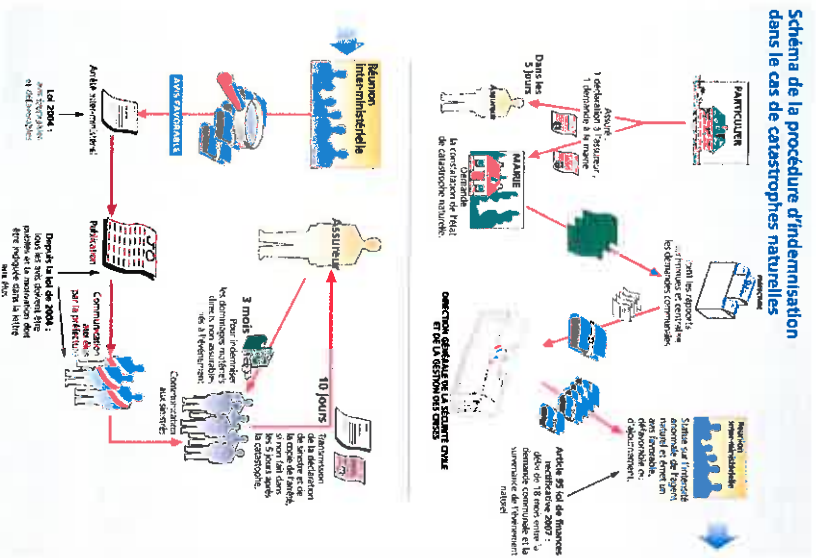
Schéma de la procédure d'indemnisation dans le cas de catastrophes naturelles

PARTICULIER

Assuré :
1 déclaration à l'assureur,
1 démarche à la mairie

Dans les 5 jours

Assureur

MAIRIE

Demande de reconnaissance de l'état de catastrophe naturelle.

PRÉFECTURE

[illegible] les rapports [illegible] et centralise les demandes communales.

DIRECTION GÉNÉRALE DE LA SÉCURITÉ CIVILE ET DE LA GESTION DES CRISES

Réunion inter-ministérielle

Statue sur l'intensité anormale de l'agent naturel et émet un avis favorable, défavorable ou d'ajournement.

Article 95 loi de finances rectificative 2007 : délai de 18 mois entre la demande communale et la survenance de l'événement naturel

Réunion inter-ministérielle

AVIS FAVORABLES

Arrêté interministériel

Loi 2004 : avis favorables et défavorables

Publication

Communication aux élus par la préfecture

Depuis la loi de 2004 : tous les avis doivent être motivés et la motivation doit être indiquée dans la lettre aux élus.

Assureur

10 jours

Transmission de la déclaration de sinistre et de l'état des pertes dans les 5 jours après la publication de l'arrêté au JO (au plus tard 10 jours après la catastrophe)

3 mois

Pour indemniser les dommages matériels directs non assurables dus à l'événement.

Communication aux sinistrés